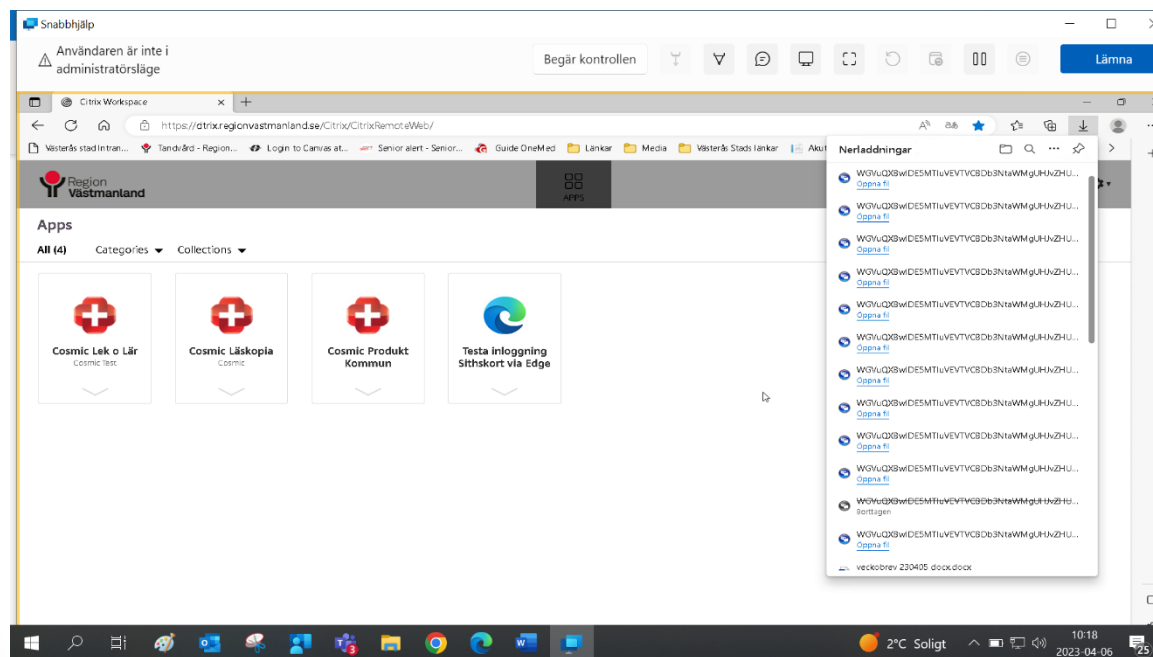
Snabbhjälp

Användaren är inte i administratörsläge

Begär kontrollen

Lämna

Citrix Workspace

https://citrix.regionvastmanland.se/Citrix/CitrixRemoteWeb/

Västerås stad intran... Tandvård - Region... Login to Canvas at... Senior alert - Senior... Guide OneMed Länkar Media Västerås Stads länkar Akut

Region Västmanland

APPS

Apps

All (4) Categories Collections

Cosmic Lek o Lär
Cosmic Test

Cosmic Läskopia
Cosmic

Cosmic Produkt Kommun

Testa inloggning Sithskort via Edge

Nerladdningar

WGVuQXBwIDE5MTIuVEVTVCBDb3NtaWMgUHJvZHU...
Öppna fil

WGVuQXBwIDE5MTIuVEVTVCBDb3NtaWMgUHJvZHU...
Öppna fil

WGVuQXBwIDE5MTIuVEVTVCBDb3NtaWMgUHJvZHU...
Öppna fil

WGVuQXBwIDE5MTIuVEVTVCBDb3NtaWMgUHJvZHU...
Öppna fil

WGVuQXBwIDE5MTIuVEVTVCBDb3NtaWMgUHJvZHU...
Öppna fil

WGVuQXBwIDE5MTIuVEVTVCBDb3NtaWMgUHJvZHU...
Öppna fil

WGVuQXBwIDE5MTIuVEVTVCBDb3NtaWMgUHJvZHU...
Öppna fil

WGVuQXBwIDE5MTIuVEVTVCBDb3NtaWMgUHJvZHU...
Öppna fil

WGVuQXBwIDE5MTIuVEVTVCBDb3NtaWMgUHJvZHU...
Öppna fil

WGVuQXBwIDE5MTIuVEVTVCBDb3NtaWMgUHJvZHU...
Öppna fil

WGVuQXBwIDE5MTIuVEVTVCBDb3NtaWMgUHJvZHU...
Borttagen

WGVuQXBwIDE5MTIuVEVTVCBDb3NtaWMgUHJvZHU...
Öppna fil

veckobrev 230405 docx.docx

2°C Soligt

10:18
2023-04-06